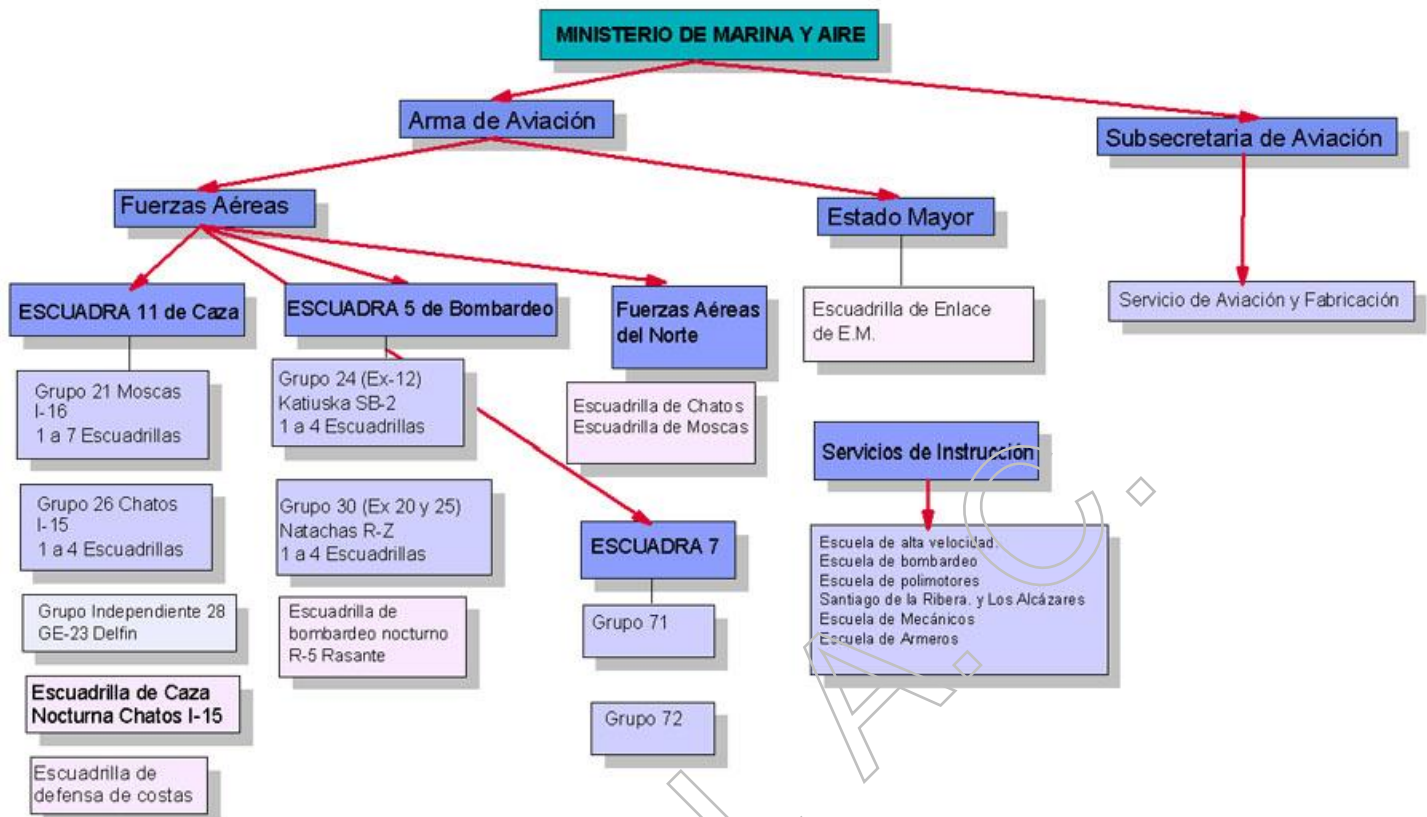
MINISTERIO DE MARINA Y AIRE

Arma de Aviación

Subsecretaria de Aviación

Fuerzas Aéreas

Estado Mayor

ESCUADRA 11 de Caza

ESCUADRA 5 de Bombardeo

Fuerzas Aéreas del Norte

Escuadrilla de Enlace de E.M.

Servicio de Aviación y Fabricación

Grupo 21 Moscas I-16
1 a 7 Escuadrillas

Grupo 24 (Ex-12)
Katiuska SB-2
1 a 4 Escuadrillas

Escuadrilla de Chatos
Escuadrilla de Moscas

Servicios de Instrucción

Grupo 26 Chatos I-15
1 a 4 Escuadrillas

Grupo 30 (Ex 20 y 25)
Natachas R-Z
1 a 4 Escuadrillas

ESCUADRA 7

Escuela de alta velocidad.
Escuela de bombardeo
Escuela de polimotores
Santiago de la Ribera. y Los Alcázares
Escuela de Mecánicos
Escuela de Armeros

Grupo Independiente 28
GE-23 Delfin

Escuadrilla de bombardeo nocturno
R-5 Rasante

Grupo 71

Escuadrilla de Caza Nocturna Chatos I-15

Grupo 72

Escuadrilla de defensa de costas

A.C.